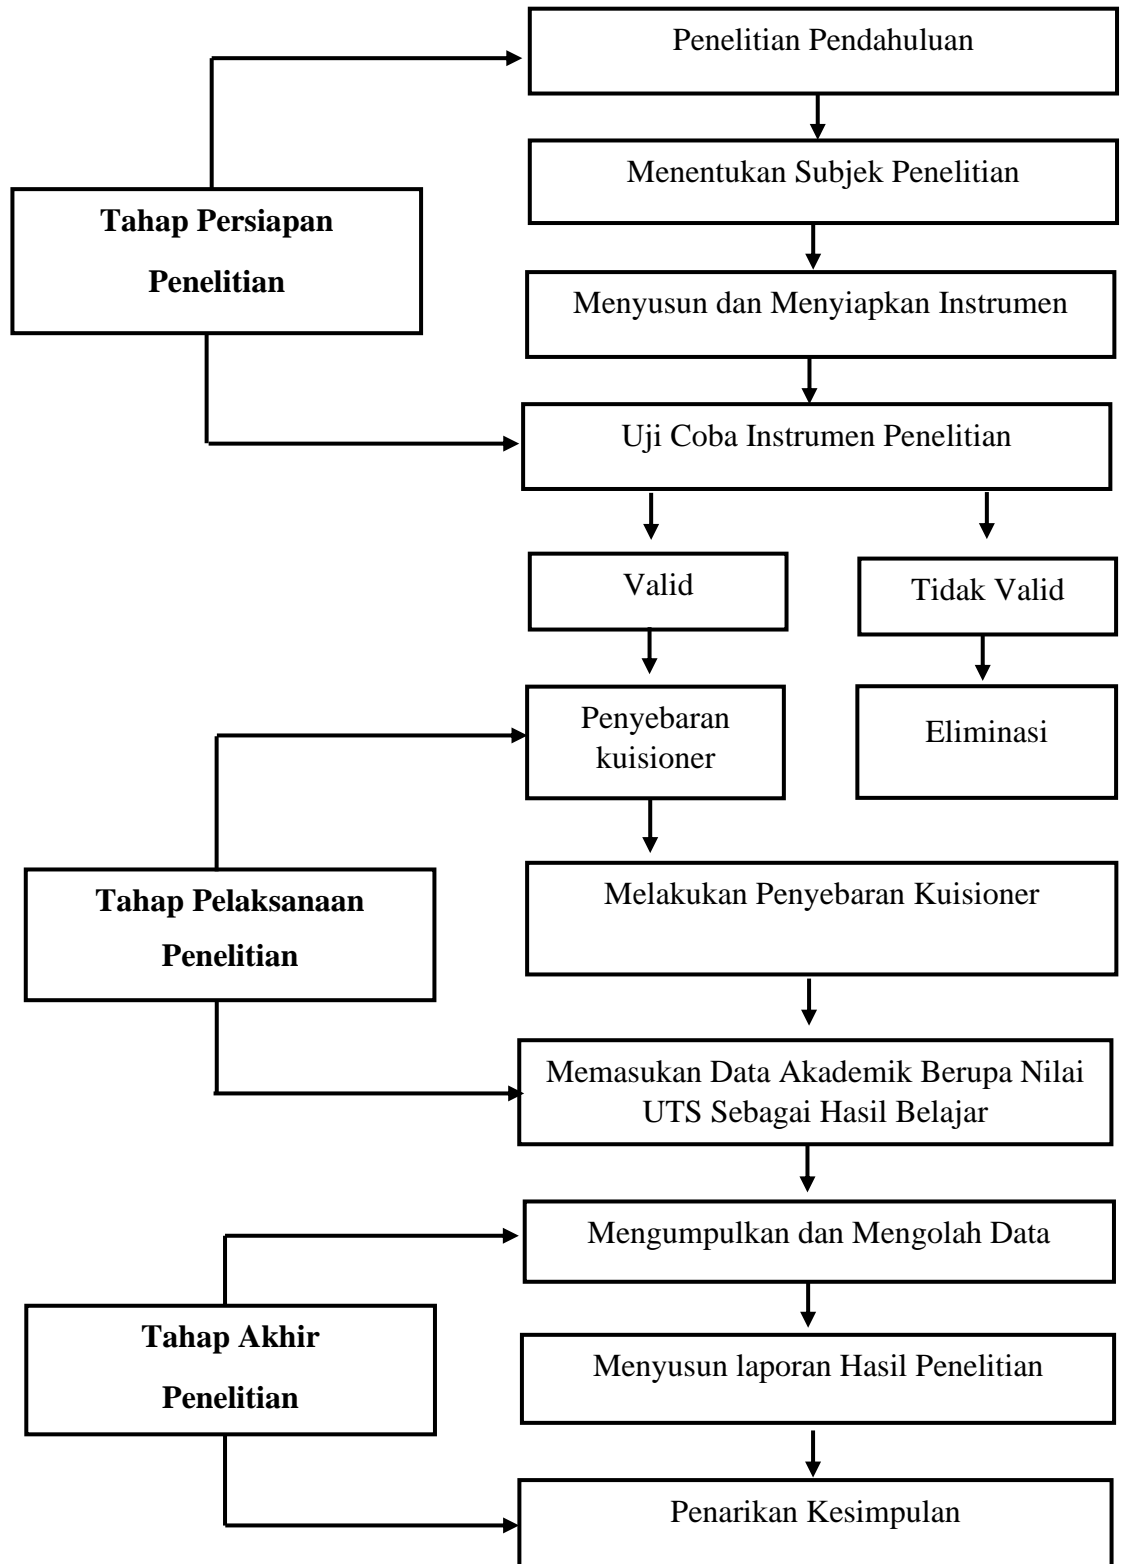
Penelitian Pendahuluan

Tahap Persiapan Penelitian

Menentukan Subjek Penelitian

Menyusun dan Menyiapkan Instrumen

Uji Coba Instrumen Penelitian

Valid

Tidak Valid

Penyebaran kuisioner

Eliminasi

Tahap Pelaksanaan Penelitian

Melakukan Penyebaran Kuisioner

Memasukan Data Akademik Berupa Nilai UTS Sebagai Hasil Belajar

Mengumpulkan dan Mengolah Data

Tahap Akhir Penelitian

Menyusun laporan Hasil Penelitian

Penarikan Kesimpulan